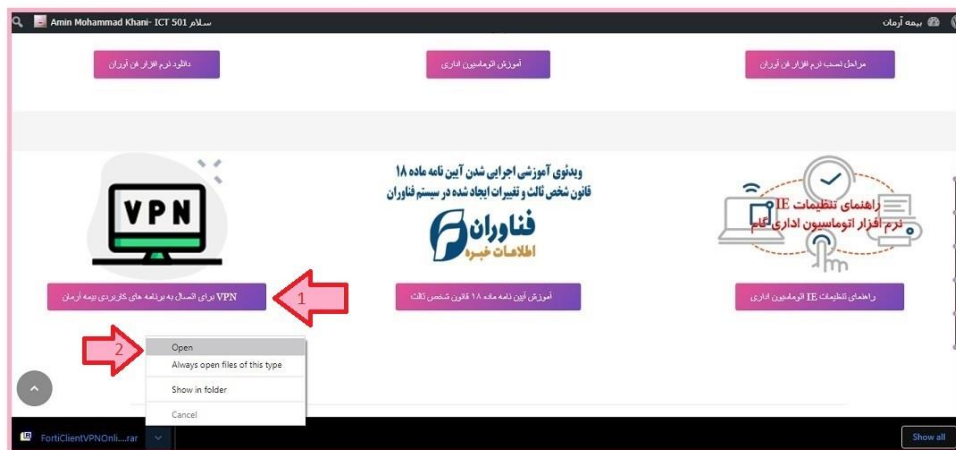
Amin Mohammad Khani- ICT 501 سلام

بیمه آرمان

دانلود نرم افزار فن آوران

آموزش اتوماسیون اداری

مراحل نصب نرم افزار فن آوران

VPN

ویدئوی آموزشی اجرایی شدن آیین نامه ماده ۱۸ قانون شخص ثالث و تغییرات ایجاد شده در سیستم فناوران

فناوران اطلاعات خبره

راهنمای تنظیمات IE نرم افزار اتوماسیون اداری گام

VPN برای اتصال به برنامه های کاربردی بیمه آرمان

1

آموزش آیین نامه ماده ۱۸ قانون شخص ثالث

راهنمای تنظیمات IE اتوماسیون اداری

2

Open

Always open files of this type

Show in folder

Cancel

FortiClientVPNOnli....rar

Show all